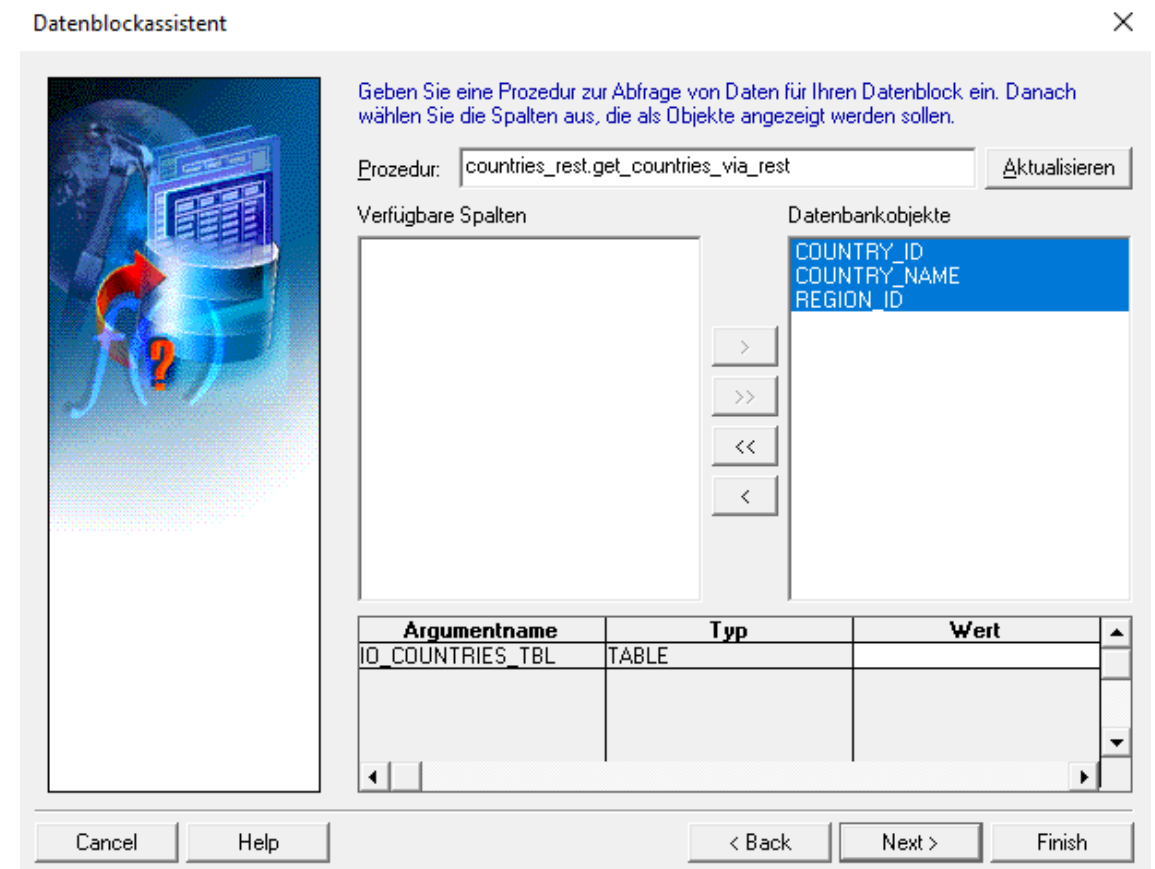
Datenblockassistent

Geben Sie eine Prozedur zur Abfrage von Daten für Ihren Datenblock ein. Danach wählen Sie die Spalten aus, die als Objekte angezeigt werden sollen.

Prozedur: countries_rest.get_countries_via_rest

Aktualisieren

Verfügbare Spalten

Datenbankobjekte

COUNTRY_ID
COUNTRY_NAME
REGION_ID

>
>>
<<
<

| Argumentname | Typ | Wert |
|---|---|---|
| IO_COUNTRIES_TBL | TABLE | |

Cancel
Help
< Back
Next >
Finish